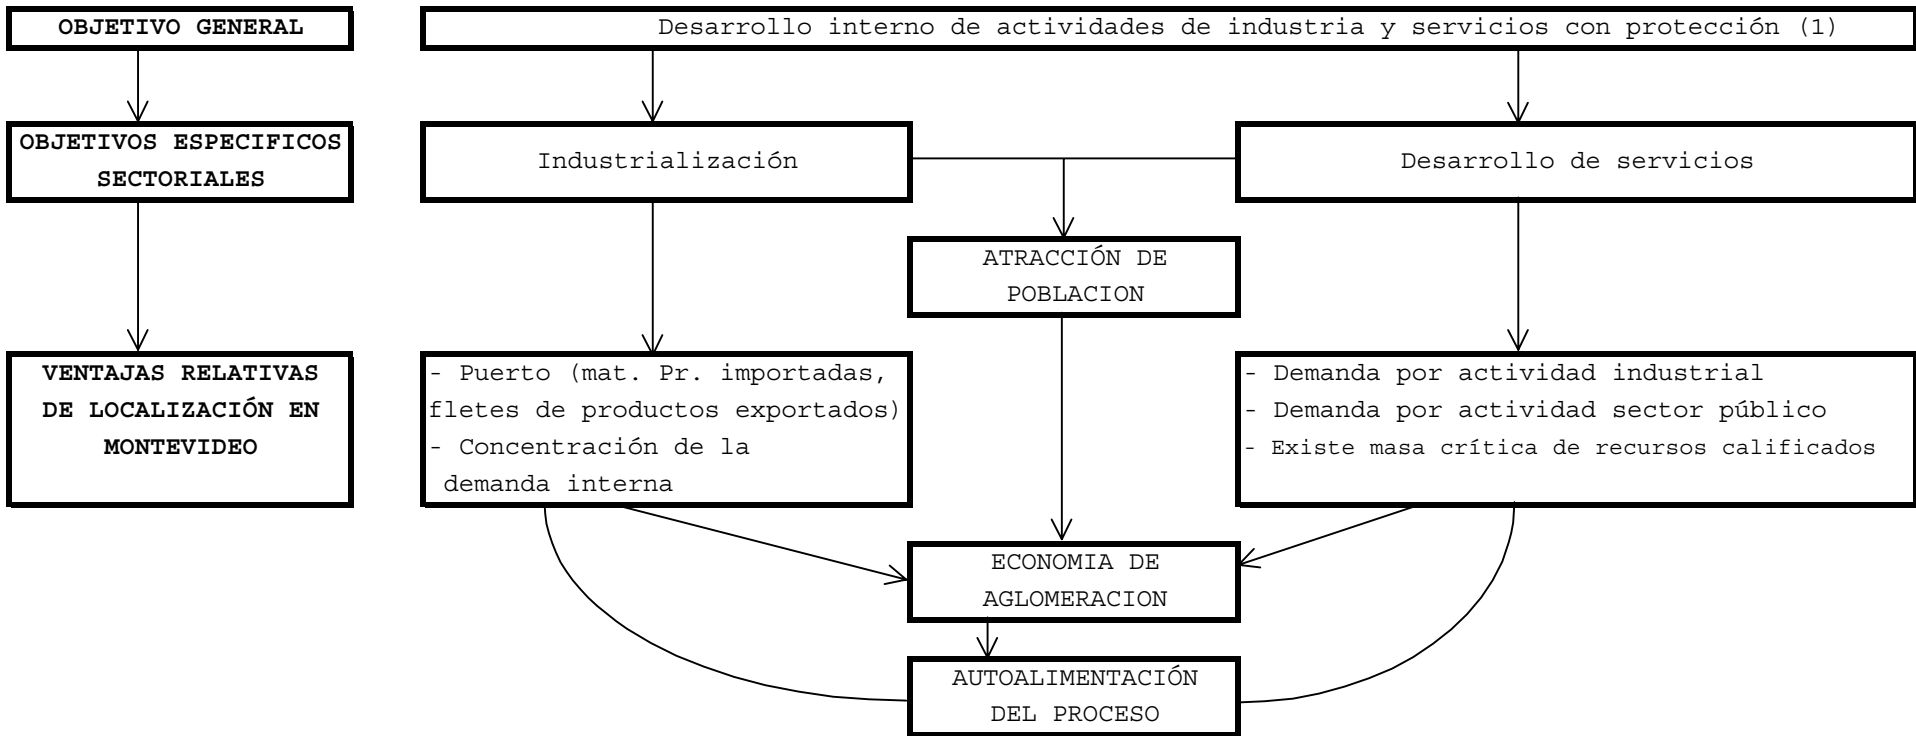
OBJETIVO GENERAL

Desarrollo interno de actividades de industria y servicios con protección (1)

OBJETIVOS ESPECIFICOS SECTORIALES

Industrialización

Desarrollo de servicios

ATRACCIÓN DE POBLACION

VENTAJAS RELATIVAS DE LOCALIZACIÓN EN MONTEVIDEO

- Puerto (mat. Pr. importadas, fletes de productos exportados)
- Concentración de la demanda interna

- Demanda por actividad industrial
- Demanda por actividad sector público
- Existe masa crítica de recursos calificados

ECONOMIA DE AGLOMERACION

AUTOALIMENTACIÓN DEL PROCESO